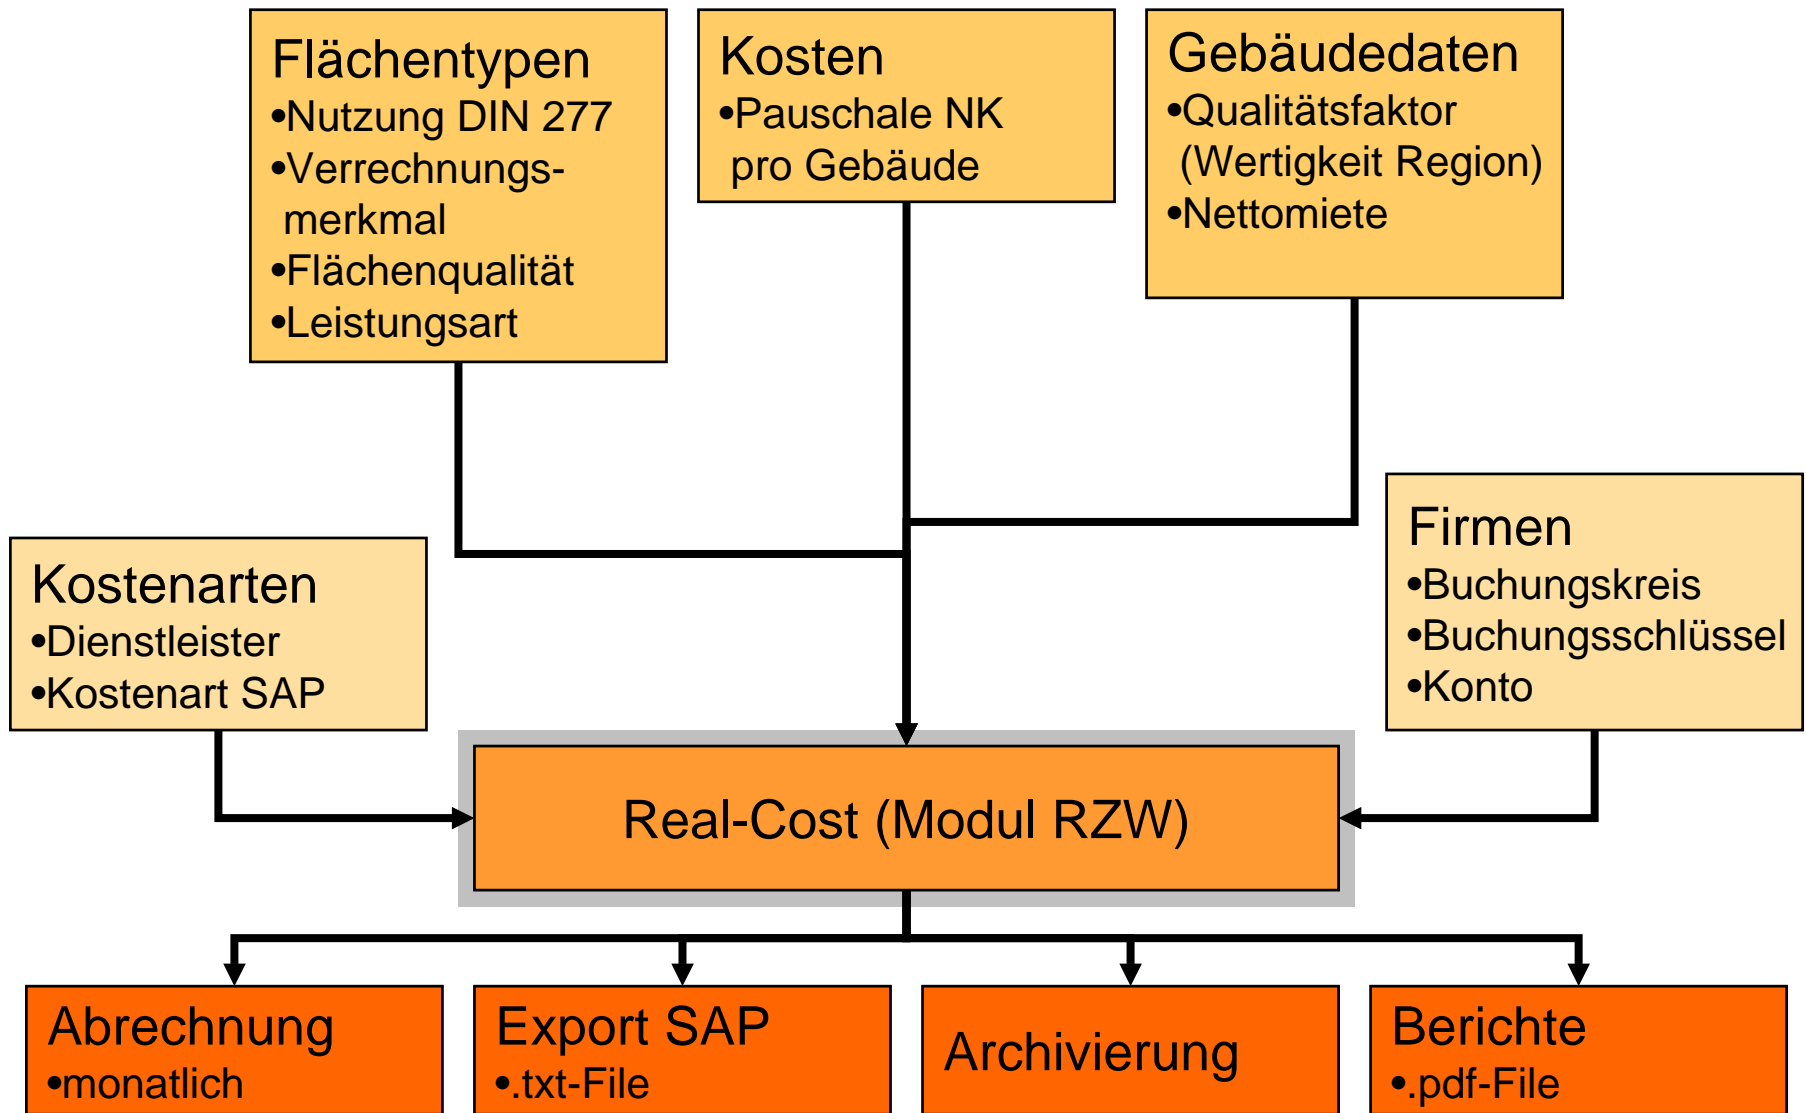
Flächentypen
•Nutzung DIN 277
•Verrechnungsmerkmal
•Flächenqualität
•Leistungsart

Kosten
•Pauschale NK pro Gebäude

Gebäudedaten
•Qualitätsfaktor (Wertigkeit Region)
•Nettomiete

Kostenarten
•Dienstleister
•Kostenart SAP

Firmen
•Buchungskreis
•Buchungsschlüssel
•Konto

Real-Cost (Modul RZW)

Abrechnung
•monatlich

Export SAP
•.txt-File

Archivierung

Berichte
•.pdf-File